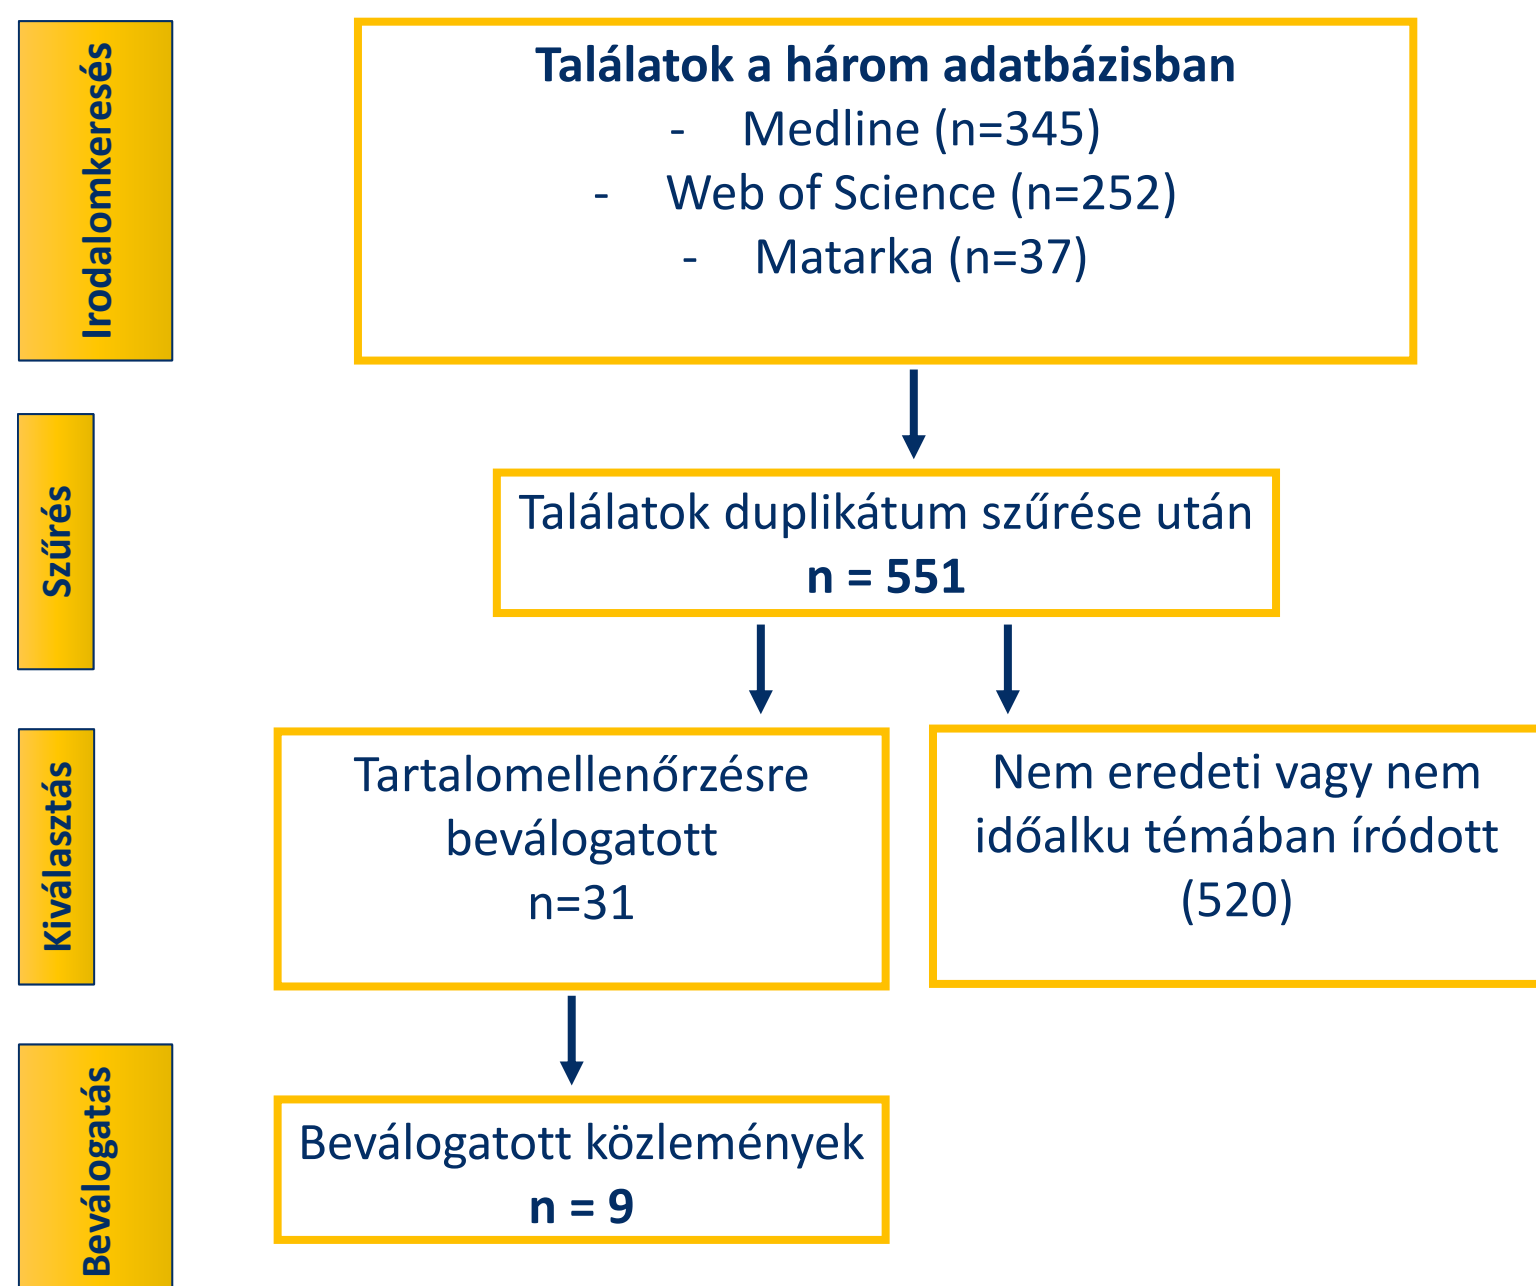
Irodalomkeresés

Találatok a három adatbázisban
- Medline (n=345)
- Web of Science (n=252)
- Matarka (n=37)

Szűrés

Találatok duplikátum szűrése után
n = 551

Kiválasztás

Tartalomellenőrzésre beválogatott
n=31

Nem eredeti vagy nem időalku témában íródott
(520)

Beválogatás

Beválogatott közlemények
n = 9